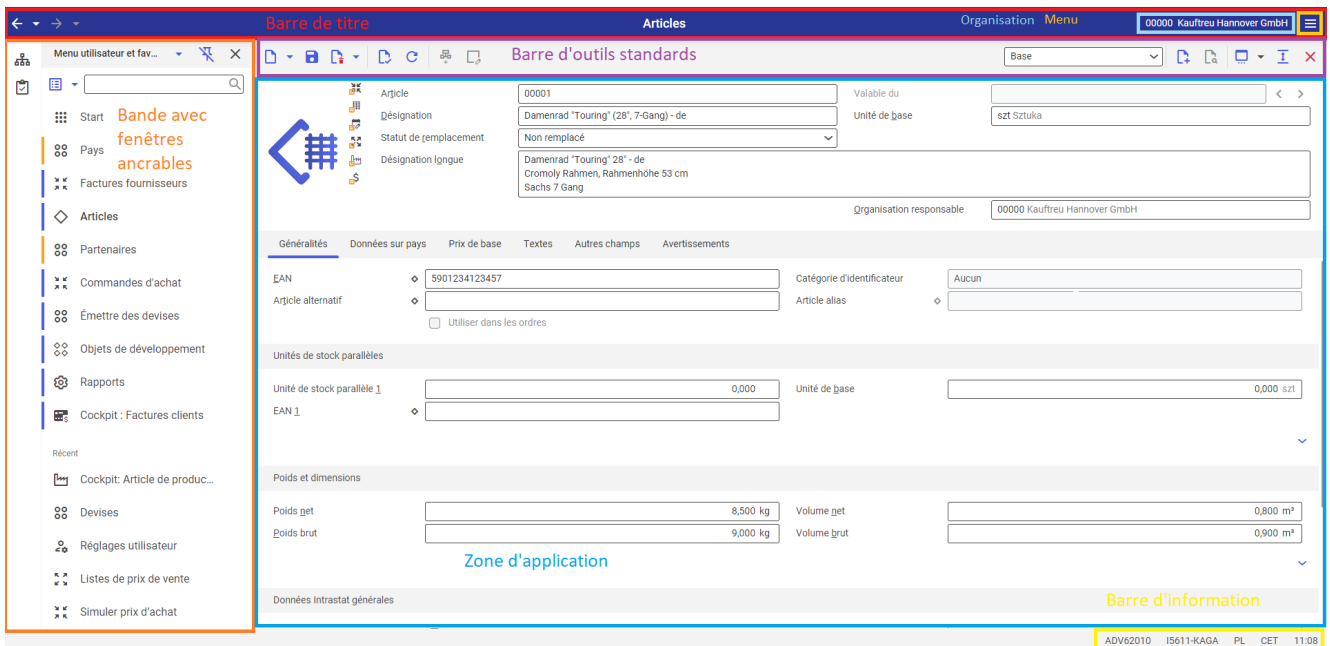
Barre de titre
Articles
Organisation Menu
00000 Kauftreu Hannover GmbH

Menu utilisateur et fav...
Barre d'outils standards
Base

Start
Bande avec fenêtres ancrables
Pays
Factures fournisseurs
Articles
Partenaires
Commandes d'achat
Émettre des devises
Objets de développement
Rapports
Cockpit : Factures clients

Récent
Cockpit: Article de produc...
Devises
Réglages utilisateur
Listes de prix de vente
Simuler prix d'achat

Article 00001
Valable du
Désignation Damenrad "Touring" (28", 7-Gang) - de
Unité de base szt Sztuka
Statut de remplacement Non remplacé
Désignation longue Damenrad "Touring" 28" - de
Cromoly Rahmen, Rahmenhöhe 53 cm
Sachs 7 Gang
Organisation responsable 00000 Kauftreu Hannover GmbH

Généralités Données sur pays Prix de base Textes Autres champs Avertissements

EAN 5901234123457
Catégorie d'identificateur Aucun
Article alternatif
Article alias
Utiliser dans les ordres

Unités de stock parallèles
Unité de stock parallèle 1 0,000
Unité de base 0,000 szt
EAN 1

Poids et dimensions
Poids net 8,500 kg
Volume net 0,800 m³
Poids brut 9,000 kg
Volume brut 0,900 m³
Zone d'application

Données Intrastat générales
Barre d'information
ADV62010 I5611-KAGA PL CET 11:08